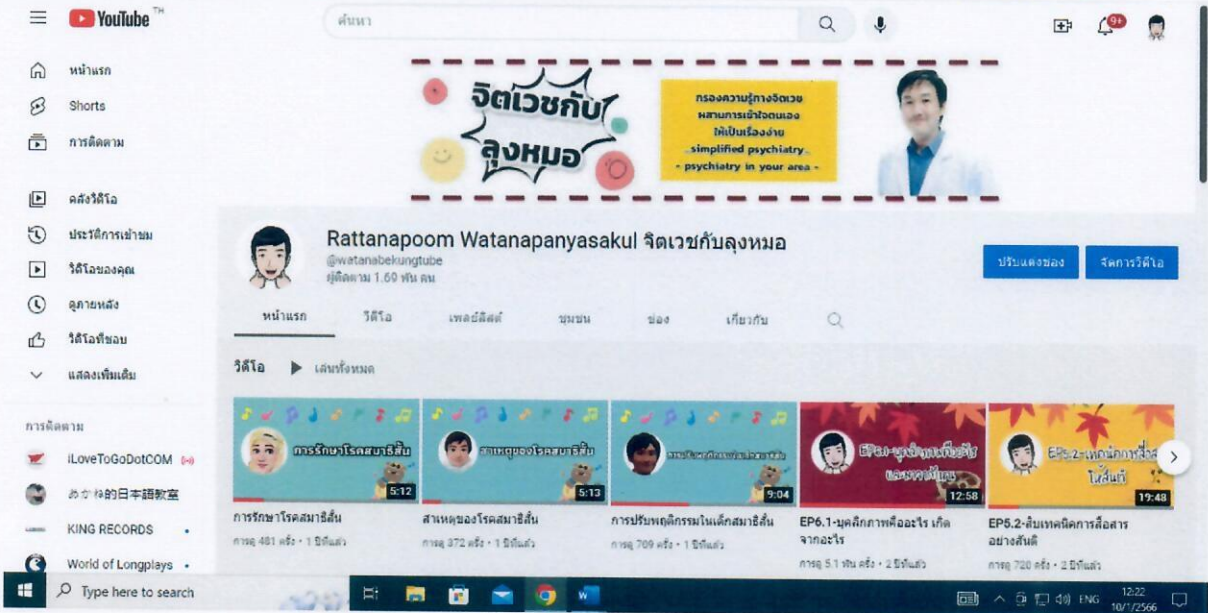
YouTube TH

ค้นหา

9+

หน้าแรก
Shorts
การติดตาม

คลังวิดีโอ
ประวัติการเข้าชม
วิดีโอของคุณ
ดูภายหลัง
วิดีโอที่ชอบ
แสดงเพิ่มเติม

การติดตาม
iLoveToGoDotCOM
あかね的日本語教室
KING RECORDS
World of Longplays

จิตเวชกับลุงหมอ

กรองความรู้ทางจิตเวช ผสานการเข้าใจตนเอง ให้เป็นเรื่องง่าย
- simplified psychiatry -
- psychiatry in your area -

Rattanapoom Watanapanyasakul จิตเวชกับลุงหมอ
@watanabekungtube
ผู้ติดตาม 1.60 พัน คน

ปรับแต่งช่อง
จัดการวิดีโอ

หน้าแรก
วิดีโอ
เพลย์ลิสต์
ชุมชน
ช่อง
เกี่ยวกับ

วิดีโอ
เล่นทั้งหมด

การรักษาโรคสมาธิสั้น
5:12
การรักษาโรคสมาธิสั้น
การดู 481 ครั้ง • 1 ปีที่แล้ว

สาเหตุของโรคสมาธิสั้น
5:13
สาเหตุของโรคสมาธิสั้น
การดู 372 ครั้ง • 1 ปีที่แล้ว

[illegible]
9:04
การปรับพฤติกรรมในเด็กสมาธิสั้น
การดู 709 ครั้ง • 1 ปีที่แล้ว

EP6.1-บุคลิกภาพคืออะไร เกิดจากอะไร
12:58
EP6.1-บุคลิกภาพคืออะไร เกิดจากอะไร
การดู 5.1 พัน ครั้ง • 2 ปีที่แล้ว

EP5.2-เทคนิคการสื่อสารให้สันติ
19:48
EP5.2-สัมเทคนิคการสื่อสารอย่างสันติ
การดู 720 ครั้ง • 2 ปีที่แล้ว

Type here to search
ENG
12:22
10/1/2566